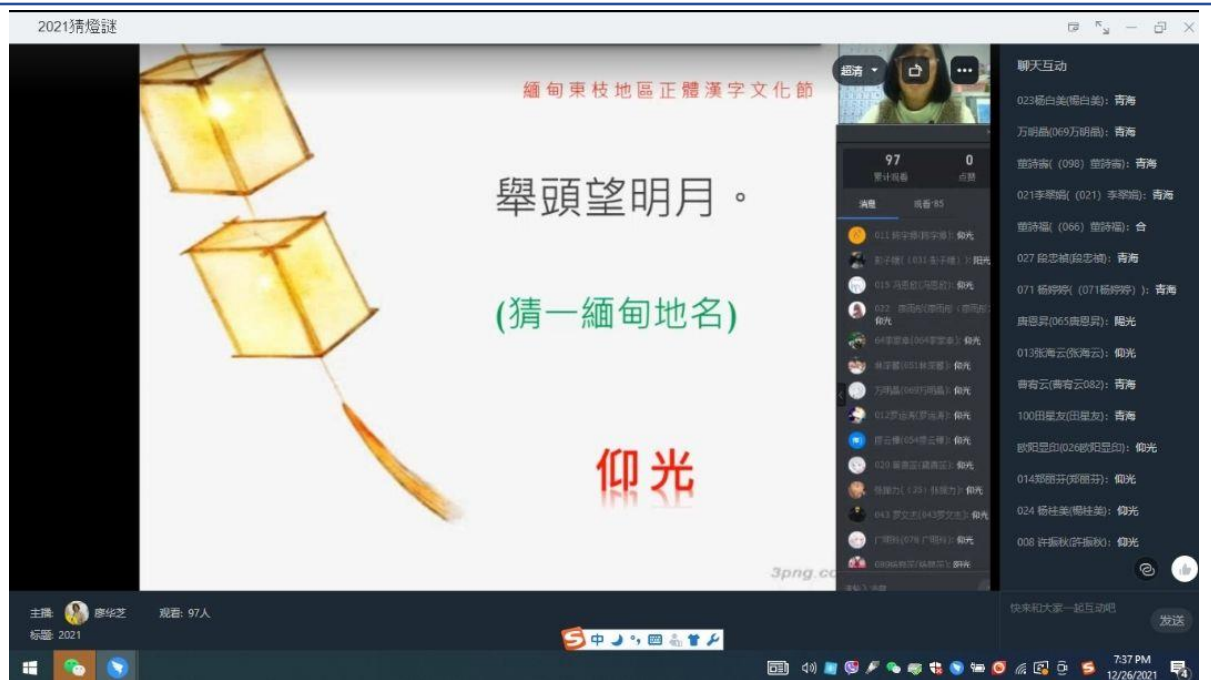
2021猜燈謎

緬甸東枝地區正體漢字文化節

舉頭望明月。

(猜一緬甸地名)

仰光

3png.co

超清

97
累计观看

0
点赞

消息　观看 85

011 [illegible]: 仰光
彭子健( 031 彭子健 ): 阳光
015 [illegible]: 仰光
022 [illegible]: 仰光
64李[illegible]: 仰光
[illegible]: 仰光
万明晶(069万明晶): 仰光
012罗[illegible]: 仰光
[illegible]: 仰光
020 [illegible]: 仰光
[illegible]: 仰光
043 罗文志(043罗文志): 仰光
广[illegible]: 仰光
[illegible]: 仰光

聊天互动

023杨白美(杨白美): 青海
万明晶(069万明晶): 青海
曾詩蕾( (098) 曾詩蕾): 青海
021李翠娟( (021) 李翠娟): 青海
曾詩福( (066) 曾詩福): 合
027 段忠楠(段忠楠): 青海
071 杨婷婷( 071杨婷婷) ): 青海
唐恩昇(065唐恩昇): 陽光
013张海云(张海云): 仰光
曹寄云(曹寄云082): 青海
100田星友(田星友): 青海
欧阳昱印(026欧阳昱印): 仰光
014郑丽芬(郑丽芬): 仰光
024 杨桂美(杨桂美): 仰光
008 许振秋(许振秋): 仰光

快来和大家一起互动吧
发送

主播: 廖华芝　观看: 97人
标题: 2021

中

7:37 PM
12/26/2021